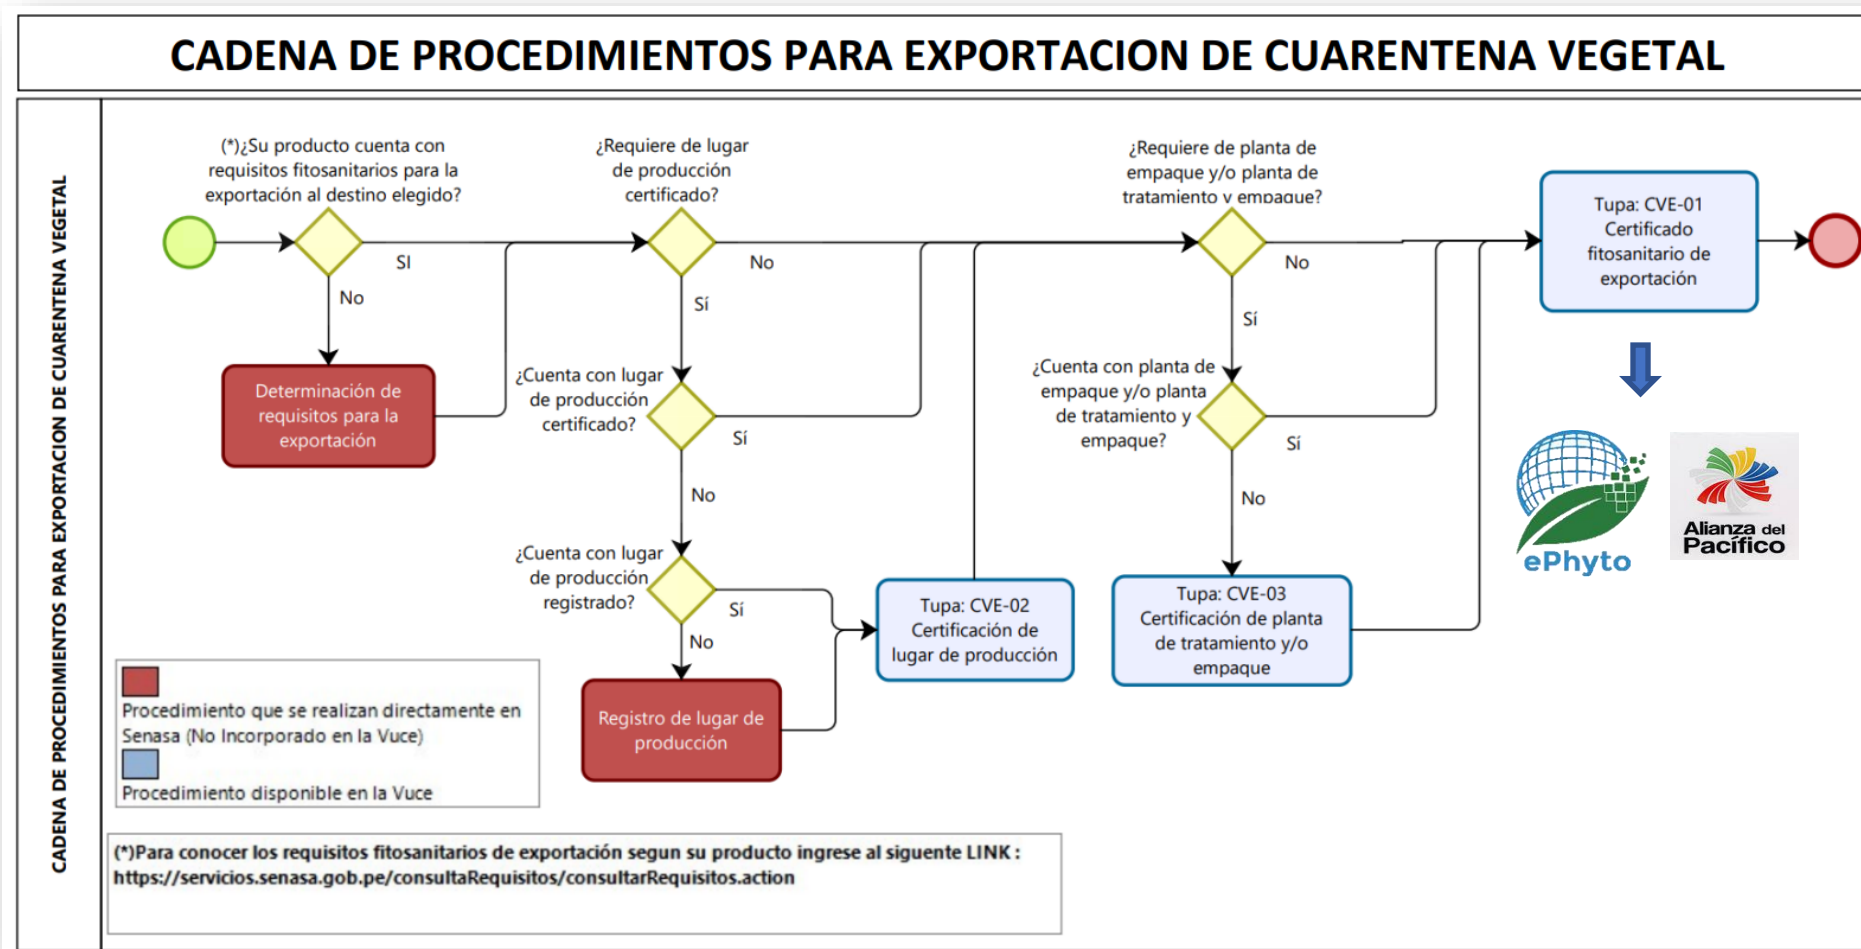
CADENA DE PROCEDIMIENTOS PARA EXPORTACION DE CUARENTENA VEGETAL

CADENA DE PROCEDIMIENTOS PARA EXPORTACION DE CUARENTENA VEGETAL

(*)¿Su producto cuenta con requisitos fitosanitarios para la exportación al destino elegido?

SI

No

Determinación de requisitos para la exportación

¿Requiere de lugar de producción certificado?

No

Sí

¿Cuenta con lugar de producción certificado?

Sí

No

¿Cuenta con lugar de producción registrado?

Sí

No

Registro de lugar de producción

Tupa: CVE-02 Certificación de lugar de producción

¿Requiere de planta de empaque y/o planta de tratamiento y empaque?

No

Sí

¿Cuenta con planta de empaque y/o planta de tratamiento y empaque?

Sí

No

Tupa: CVE-03 Certificación de planta de tratamiento y/o empaque

Tupa: CVE-01 Certificado fitosanitario de exportación

ePhyto

Alianza del Pacífico

Procedimiento que se realizan directamente en Senasa (No Incorporado en la Vuce)

Procedimiento disponible en la Vuce

(*)Para conocer los requisitos fitosanitarios de exportación segun su producto ingrese al siguente LINK : https://servicios.senasa.gob.pe/consultaRequisitos/consultarRequisitos.action